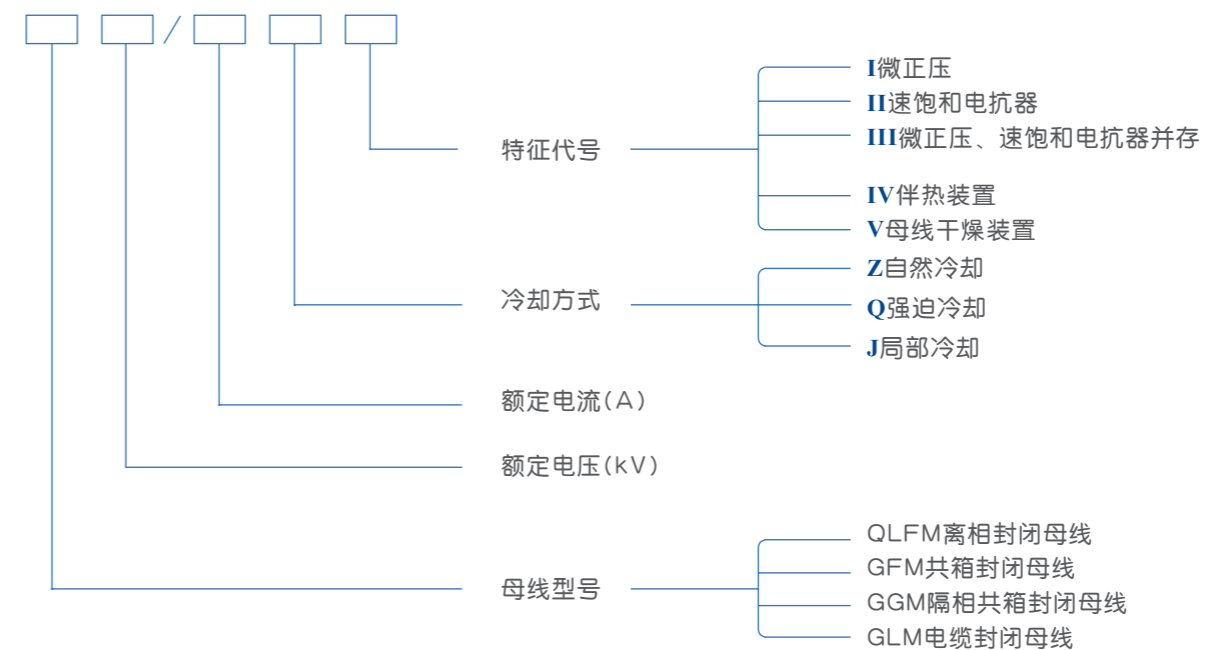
/

特征代号

I微正压
II速饱和电抗器
III微正压、速饱和电抗器并存
IV伴热装置
V母线干燥装置

冷却方式

Z自然冷却
Q强迫冷却
J局部冷却

额定电流(A)

额定电压(kV)

母线型号

QLFM离相封闭母线
GFM共箱封闭母线
GGM隔相共箱封闭母线
GLM电缆封闭母线